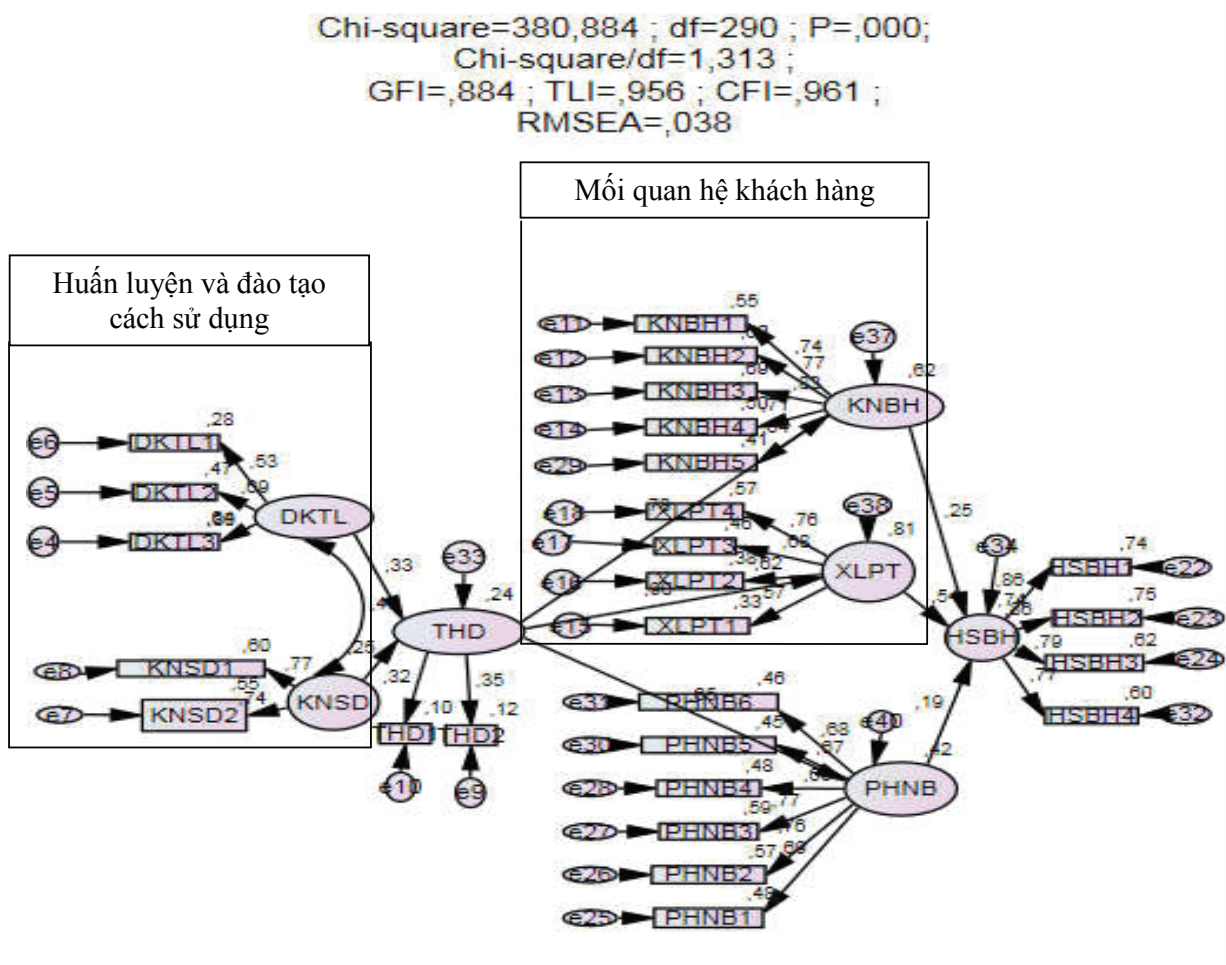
Chi-square=380,884 ; df=290 ; P=,000;
Chi-square/df=1,313 ;
GFI=,884 ; TLI=,956 ; CFI=,961 ;
RMSEA=,038

Mối quan hệ khách hàng

Huấn luyện và đào tạo cách sử dụng

e11 KNBH1 ,55
e12 KNBH2
e13 KNBH3
e14 KNBH4
e29 KNBH5
,74 ,77 ,69 ,50 ,64 ,41
e37 ,62 KNBH

e6 DKTL1 ,28
e5 DKTL2 ,47
e4 DKTL3 ,69
,53 ,69
DKTL

e18 XLPT4 ,57
e17 XLPT3 ,46
e16 XLPT2 ,38
e15 XLPT1 ,60
,76 ,68 ,62 ,57 ,33
e38 ,81 XLPT

,25
e34 HSBH
,86 ,74 ,28 ,79 ,77 ,5
HSBH1 ,74 e22
HSBH2 ,75 e23
HSBH3 ,62 e24
HSBH4 ,60 e32

,33
e33 ,24 THD
,4 ,25
,32 ,10 ,35 ,12
THD1 THD2
e10 e9

e8 KNSD1 ,60
e7 KNSD2 ,55
,77 ,74
KNSD

e31 PHNB6 ,46
e30 PHNB5 ,45
e28 PHNB4 ,48
e27 PHNB3 ,59
e26 PHNB2 ,57
e25 PHNB1 ,49
,68 ,67 ,69 ,77 ,76 ,69
e40 ,19 ,42 PHNB